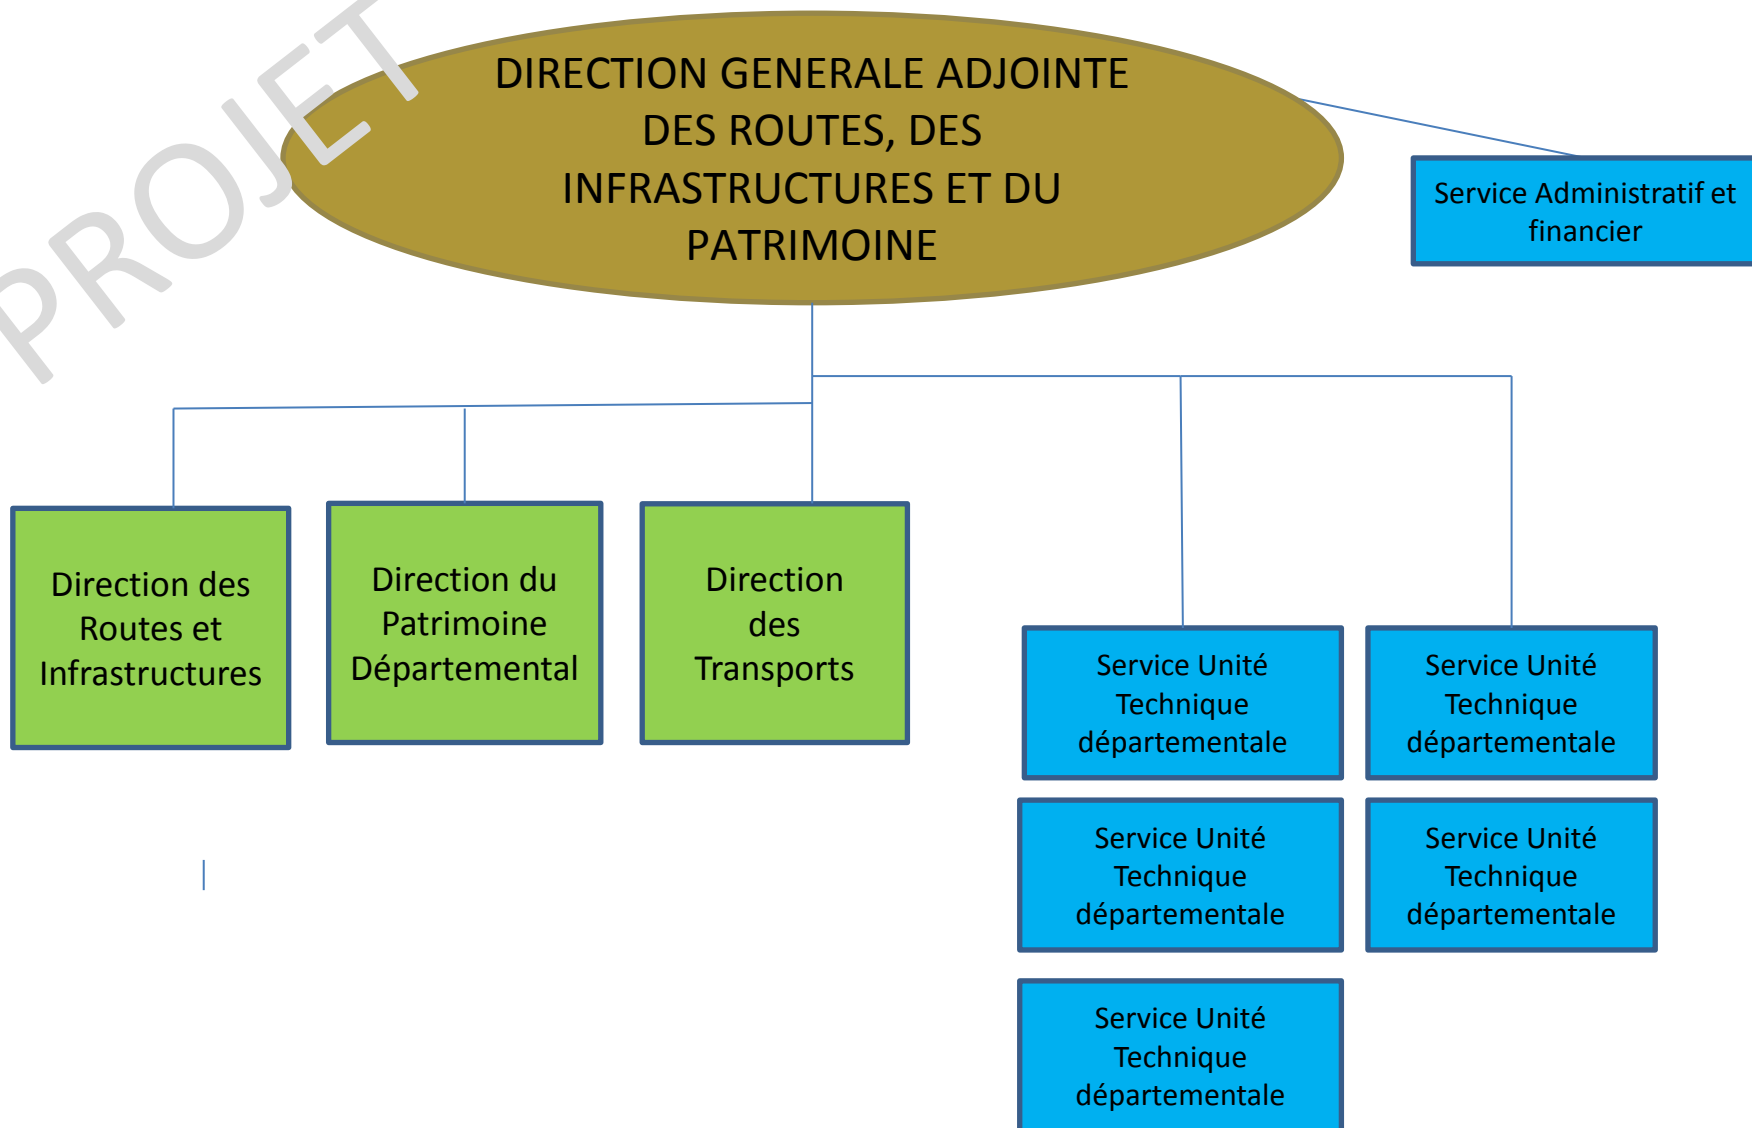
PROJET

DIRECTION GENERALE ADJOINTE DES ROUTES, DES INFRASTRUCTURES ET DU PATRIMOINE

Service Administratif et financier

Direction des Routes et Infrastructures

Direction du Patrimoine Départemental

Direction des Transports

Service Unité Technique départementale

Service Unité Technique départementale

Service Unité Technique départementale

Service Unité Technique départementale

Service Unité Technique départementale